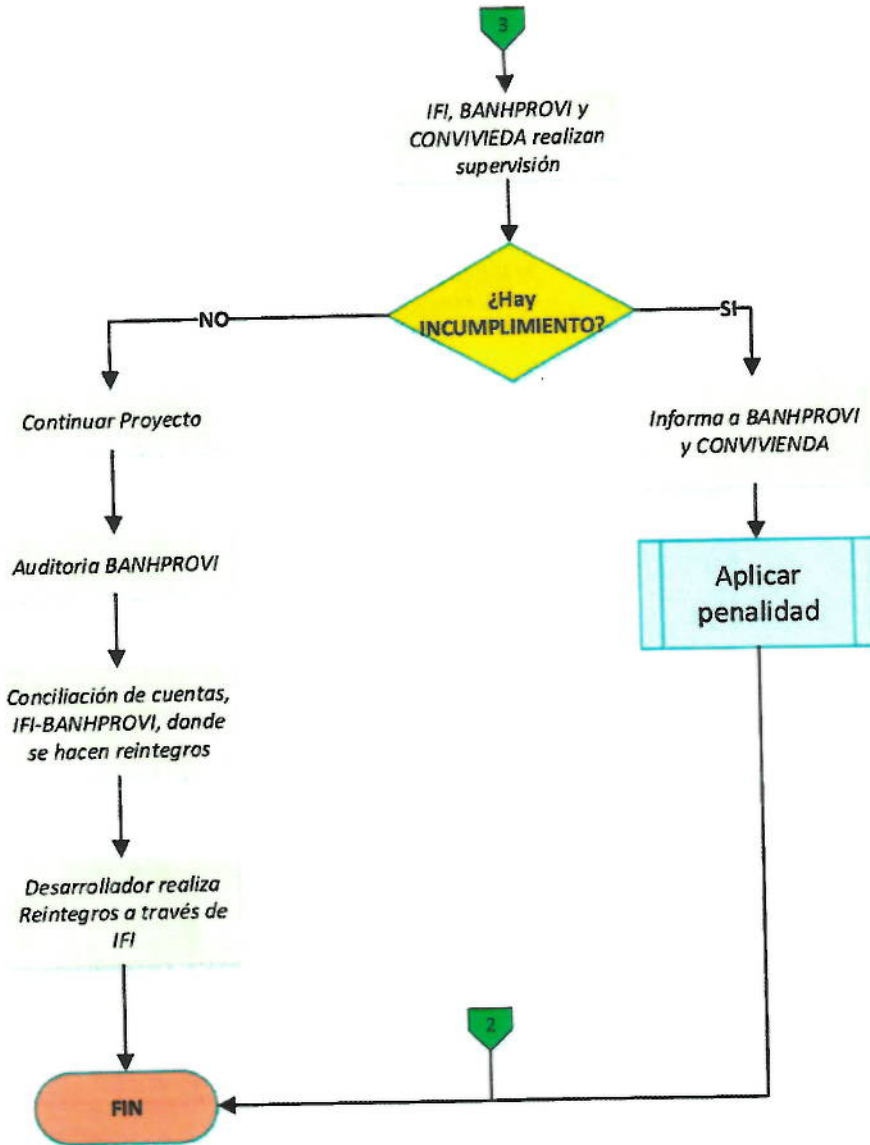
3

IFI, BANHPROVI y CONVIVIEDA realizan supervisión

¿Hay INCUMPLIMIENTO?

NO

SI

Continuar Proyecto

Auditoria BANHPROVI

Conciliación de cuentas, IFI-BANHPROVI, donde se hacen reintegros

Desarrollador realiza Reintegros a través de IFI

Informa a BANHPROVI y CONVIVIENDA

Aplicar penalidad

2

FIN